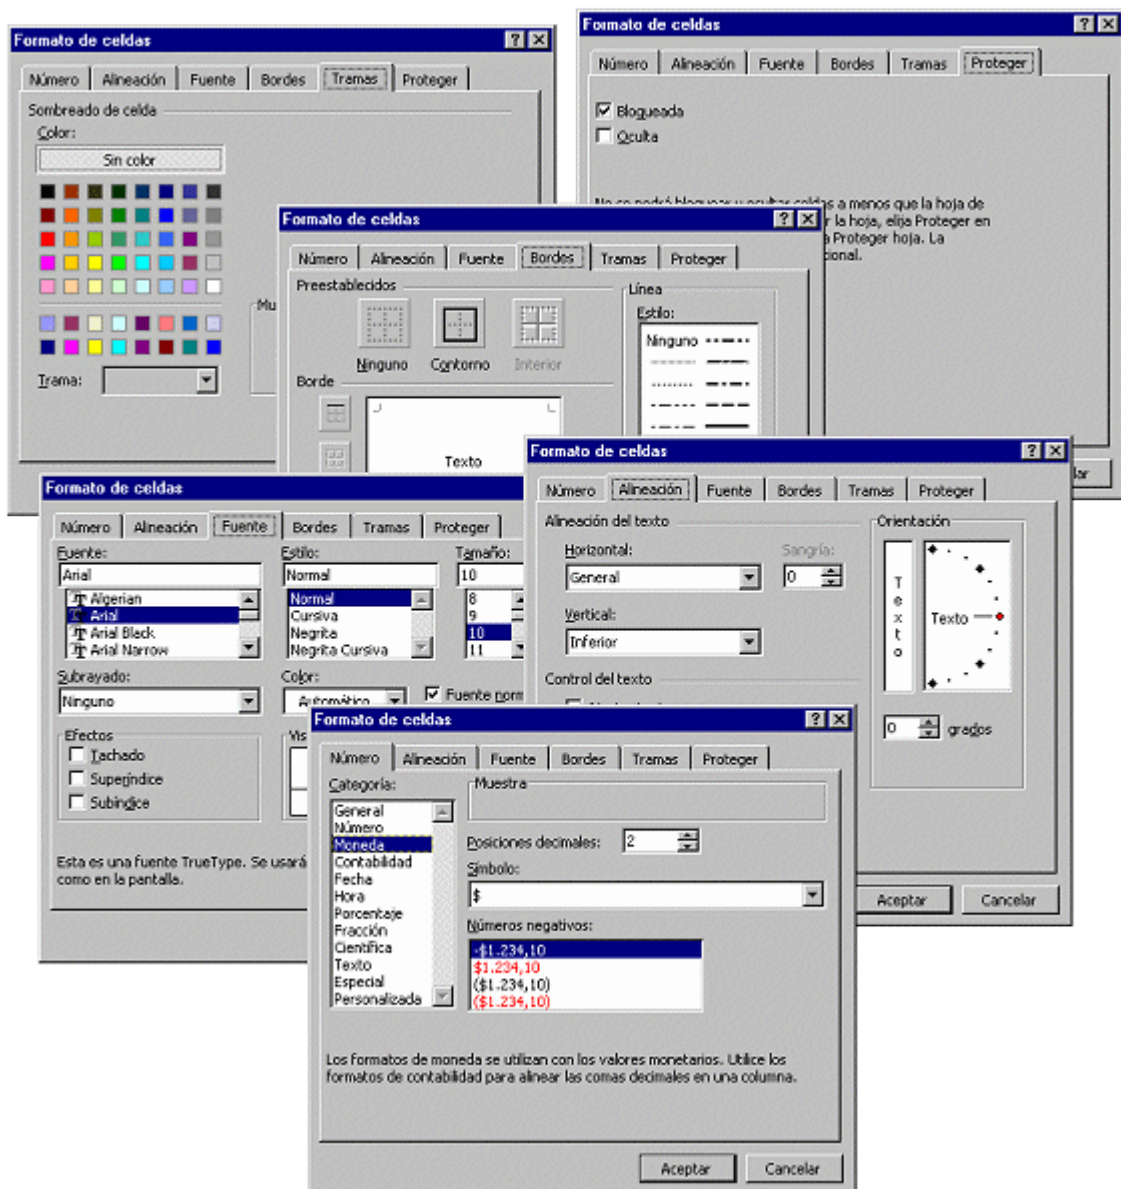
Formato de celdas

Número | Alineación | Fuente | Bordes | Tramas | Proteger

Sombreado de celda

Color:

Sin color

Mu

Trama:

Formato de celdas

Número | Alineación | Fuente | Bordes | Tramas | Proteger

Bloqueada

Oculta

No se podrá bloquear u ocultar celdas a menos que la hoja de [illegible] la hoja, elija Proteger en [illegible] Proteger hoja. La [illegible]cional.

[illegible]lar

Formato de celdas

Número | Alineación | Fuente | Bordes | Tramas | Proteger

Preestablecidos

Ninguno | Contorno | Interior

Borde

Texto

Línea

Estilo:

Ninguno

Formato de celdas

Número | Alineación | Fuente | Bordes | Tramas | Proteger

Alineación del texto

Horizontal:

General

Sangría:

0

Vertical:

Inferior

Control del texto

Orientación

T e x t o

Texto

0 grados

Aceptar | Cancelar

Formato de celdas

Número | Alineación | Fuente | Bordes | Tramas | Proteger

Fuente:

Arial

Algerian
Arial
Arial Black
Arial Narrow

Estilo:

Normal

Normal
Cursiva
Negrita
Negrita Cursiva

Tamaño:

10

8
9
10
11

Subrayado:

Ninguno

Color:

Automático

Fuente norm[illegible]

Efectos

Tachado

Superíndice

Subíndice

Vis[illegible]

Esta es una fuente TrueType. Se usará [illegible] como en la pantalla.

Formato de celdas

Número | Alineación | Fuente | Bordes | Tramas | Proteger

Categoría:

General
Número
Moneda
Contabilidad
Fecha
Hora
Porcentaje
Fracción
Científica
Texto
Especial
Personalizada

Muestra

Posiciones decimales: 2

Símbolo:

$

Números negativos:

-$1.234,10
$1.234,10
($1.234,10)
($1.234,10)

Los formatos de moneda se utilizan con los valores monetarios. Utilice los formatos de contabilidad para alinear las comas decimales en una columna.

Aceptar | Cancelar